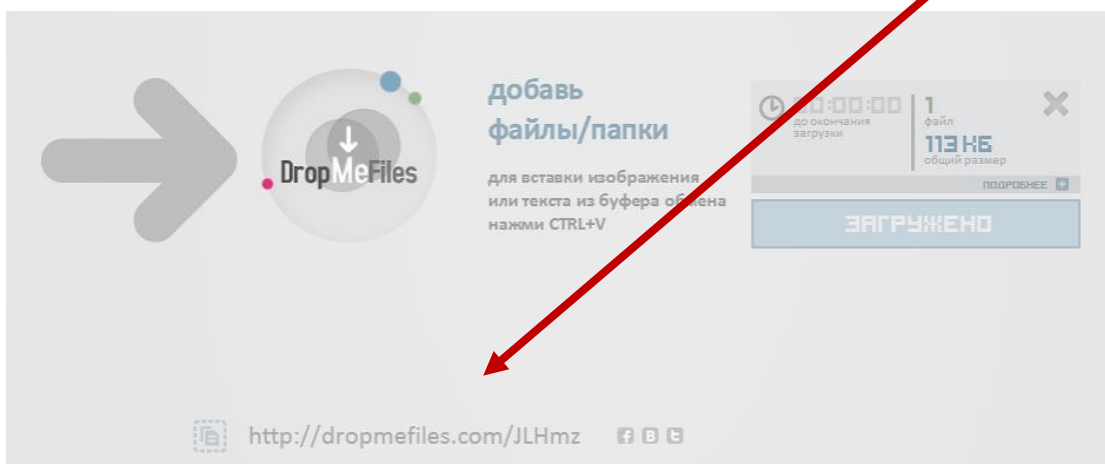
DropMeFiles

добавь файлы/папки

для вставки изображения или текста из буфера обмена нажми CTRL+V

00:00:00
до окончания загрузки

1
файл

113 КБ
общий размер

подробнее

ЗАГРУЖЕНО

http://dropmefiles.com/JLHmz